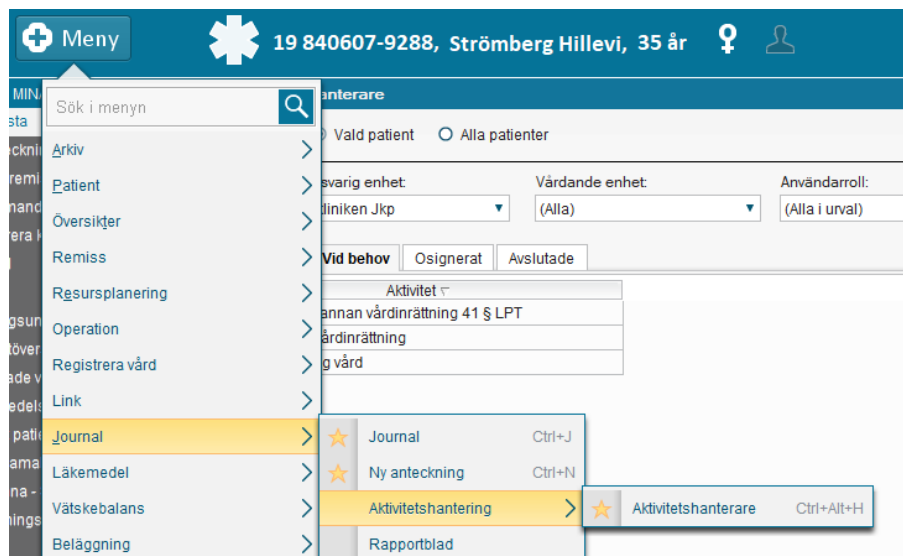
Meny

19 840607-9288, Strömberg Hillevi, 35 år

MINA
sta
ecknin
remi
nand
rera k
gsun
töver
ade v
edels
patie
ama
na -
ings

hanterare

Vald patient Alla patienter

svarig enhet:
kliniken Jkp

Vårdande enhet:
(Alla)

Användarroll:
(Alla i urval)

Vid behov
Osignerat
Avslutade

| Aktivitet |
|---|
| annan vårdinrättning 41 § LPT |
| årdinrättning |
| g vård |

Sök i menyn

Arkiv
Patient
Översikter
Remiss
Resursplanering
Operation
Registrera vård
Link
Journal
Läkemedel
Vätskebalans
Beläggning

Journal Ctrl+J
Ny anteckning Ctrl+N
Aktivitetshantering
Rapportblad

Aktivitetshanterare Ctrl+Alt+H